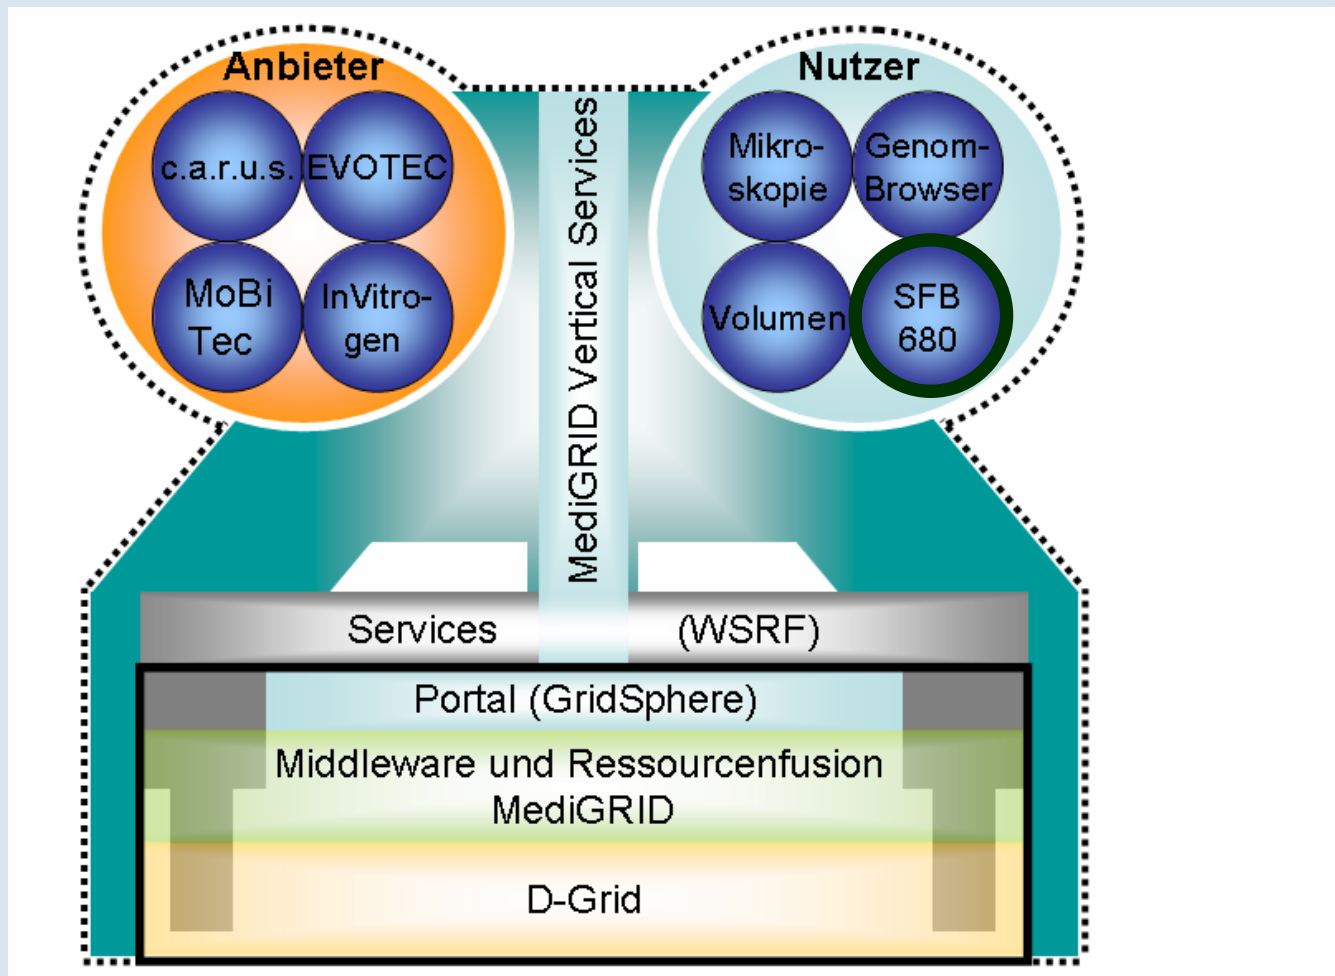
Anbieter

c.a.r.u.s.

EVOTEC

MoBi Tec

InVitrogen

Nutzer

Mikroskopie

Genom-Browser

Volumen

SFB 680

MediGRID Vertical Services

Services

(WSRF)

Portal (GridSphere)

Middleware und Ressourcenfusion MediGRID

D-Grid